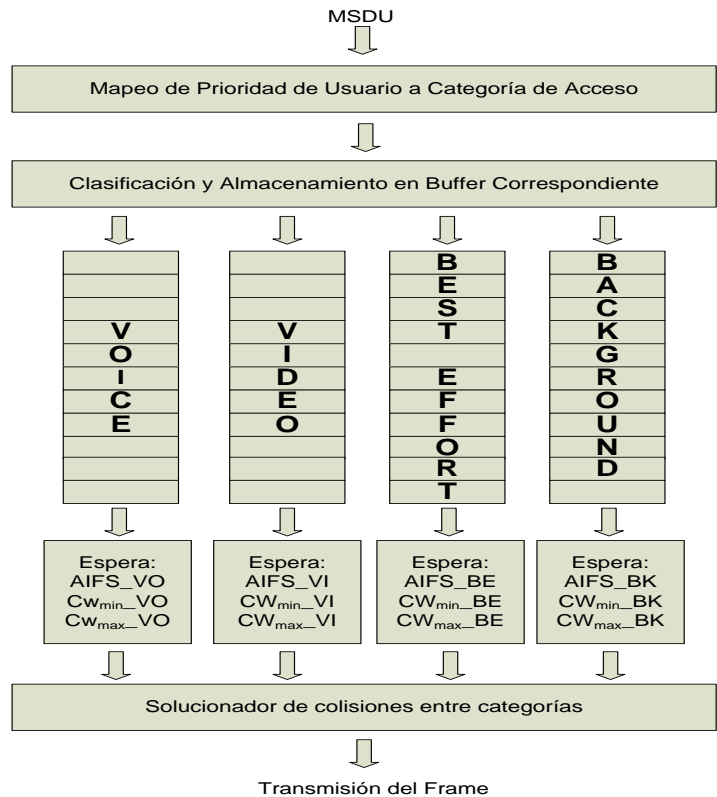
MSDU

Mapeo de Prioridad de Usuario a Categoría de Acceso

Clasificación y Almacenamiento en Buffer Correspondiente

VOICE

VIDEO

BEST EFFORT

BACKGROUND

Espera:
AIFS_VO
Cw$_{min}$_VO
Cw$_{max}$_VO

Espera:
AIFS_VI
CW$_{min}$_VI
CW$_{max}$_VI

Espera:
AIFS_BE
CW$_{min}$_BE
CW$_{max}$_BE

Espera:
AIFS_BK
CW$_{min}$_BK
CW$_{max}$_BK

Solucionador de colisiones entre categorías

Transmisión del Frame